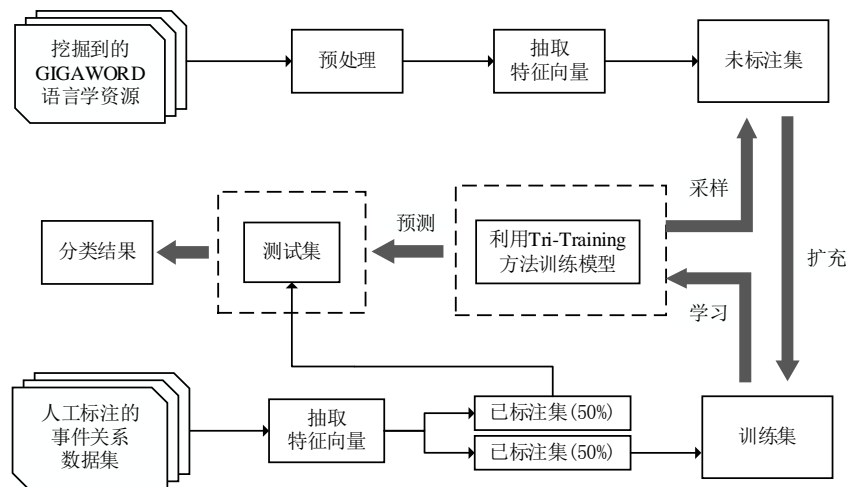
挖掘到的 GIGAWORD 语言学资源

预处理

抽取 特征向量

未标注集

采样

扩充

预测

分类结果

测试集

利用Tri-Training 方法训练模型

学习

人工标注的 事件关系 数据集

抽取 特征向量

已标注集(50%)

已标注集(50%)

训练集